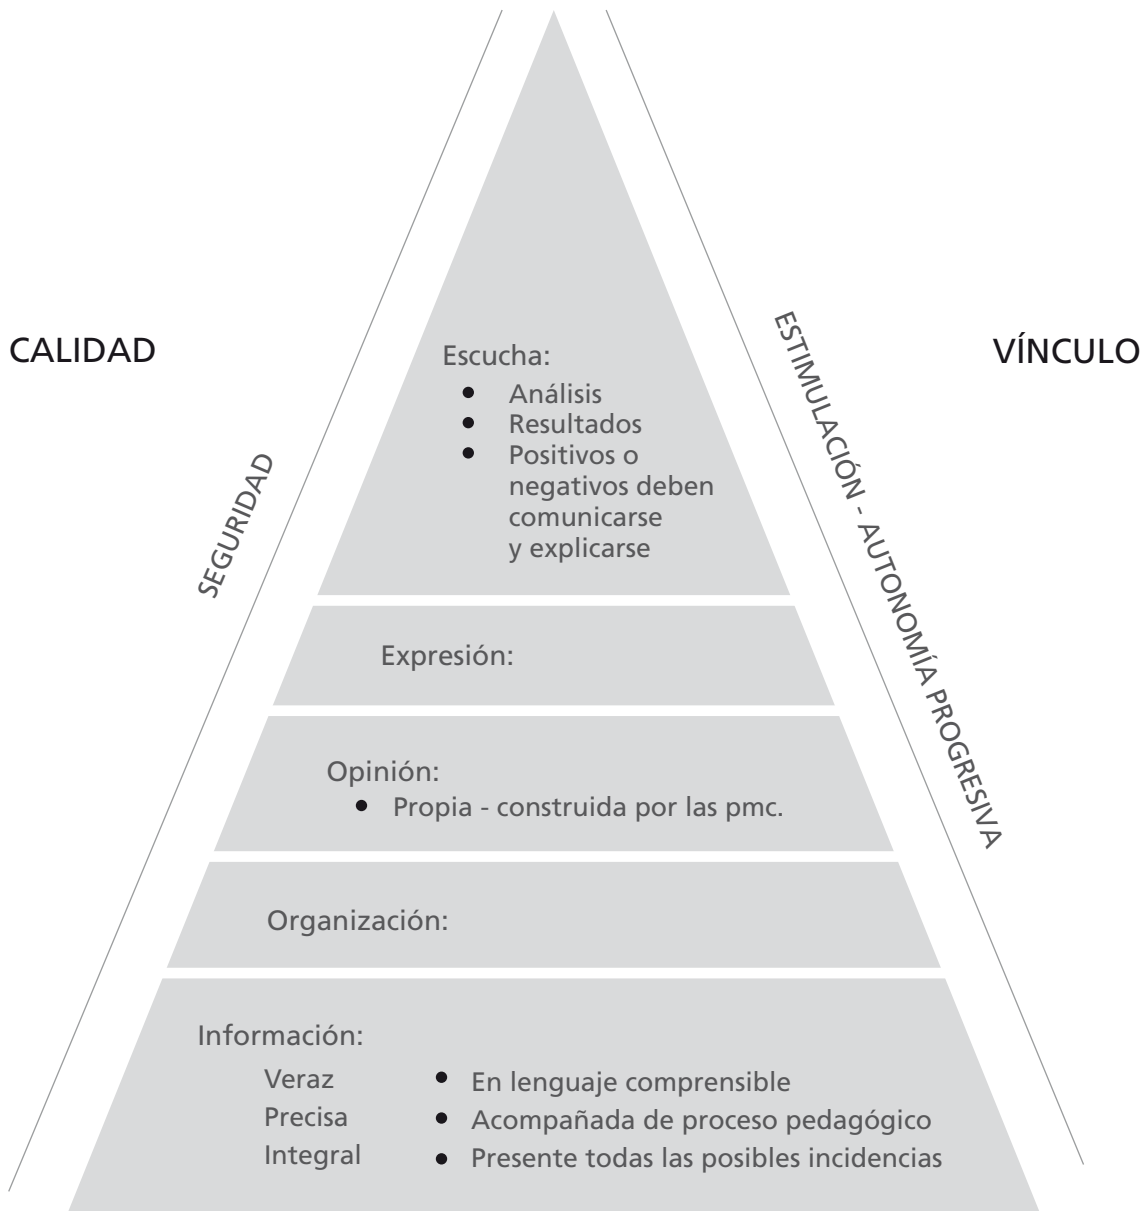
CALIDAD

SEGURIDAD

Escucha:
- Análisis
- Resultados
- Positivos o negativos deben comunicarse y explicarse

Expresión:

Opinión:
- Propia - construida por las pmc.

Organización:

Información:
Veraz
Precisa
Integral
- En lenguaje comprensible
- Acompañada de proceso pedagógico
- Presente todas las posibles incidencias

ESTIMULACIÓN - AUTONOMÍA PROGRESIVA

VÍNCULO